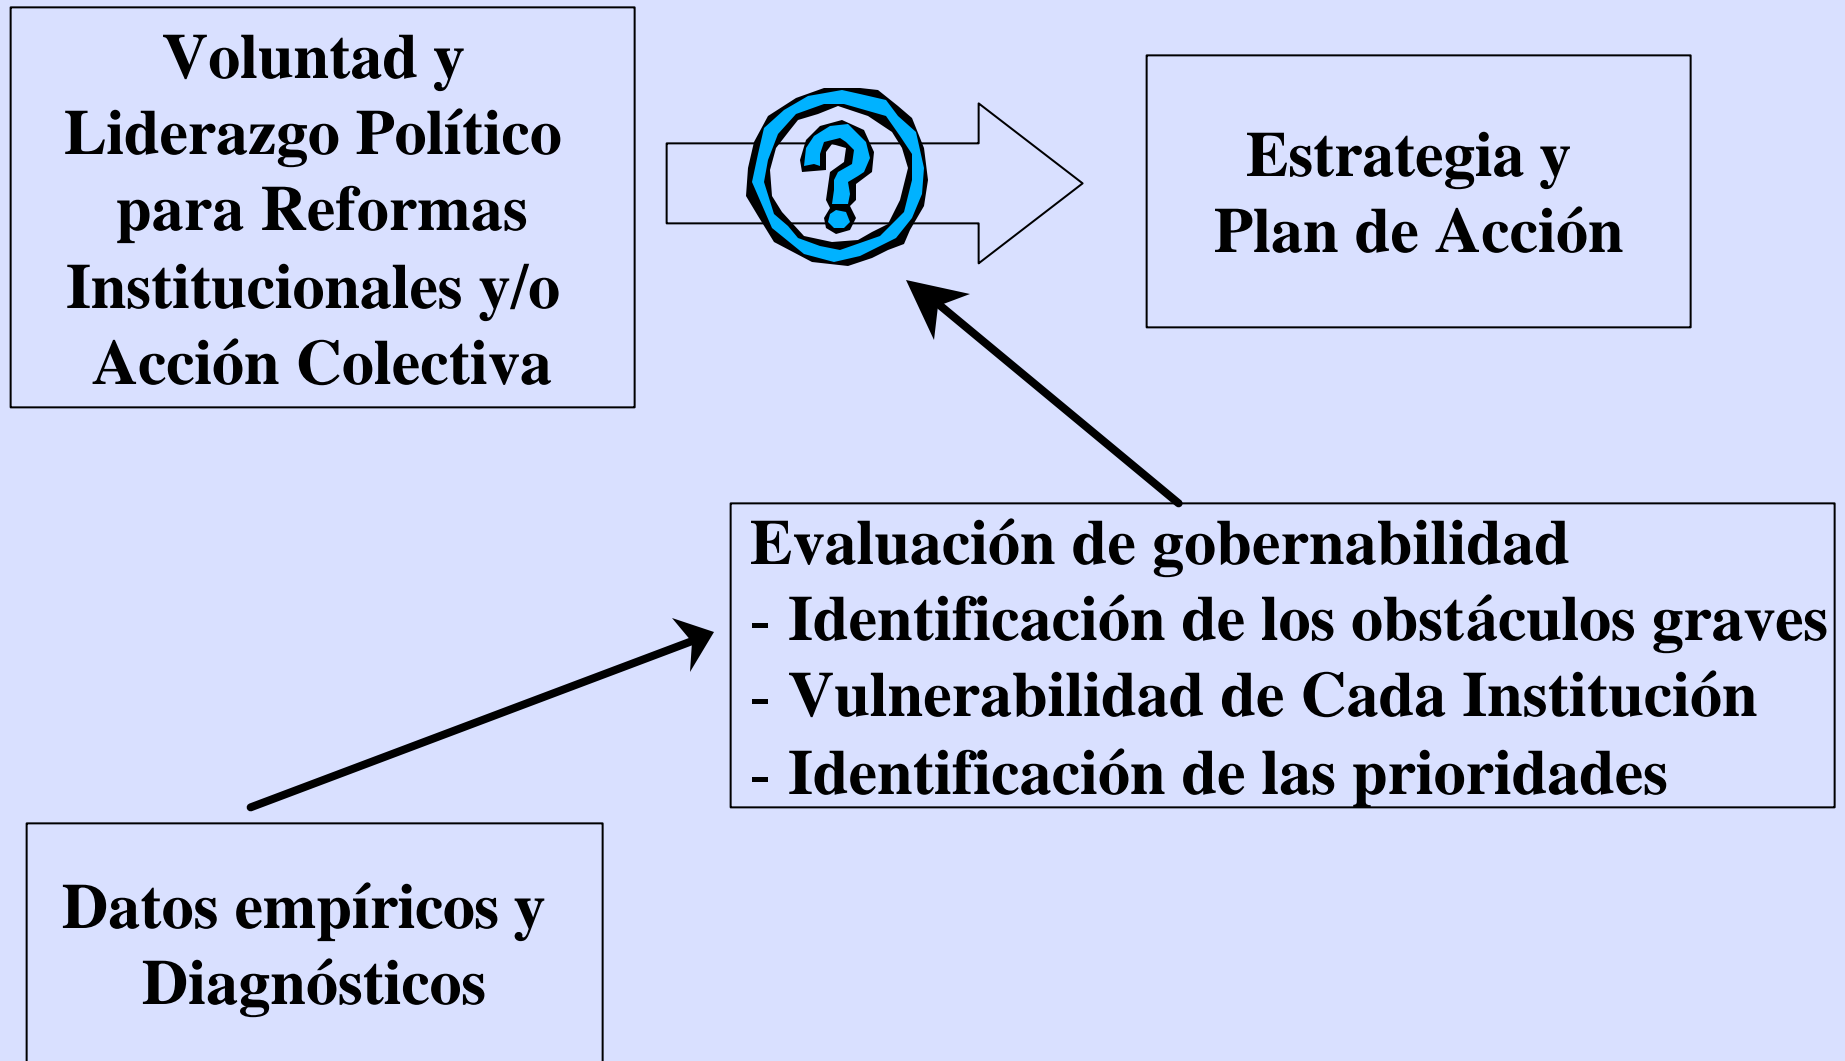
Voluntad y Liderazgo Político para Reformas Institucionales y/o Acción Colectiva

?

Estrategia y Plan de Acción

Evaluación de gobernabilidad
- Identificación de los obstáculos graves
- Vulnerabilidad de Cada Institución
- Identificación de las prioridades

Datos empíricos y Diagnósticos